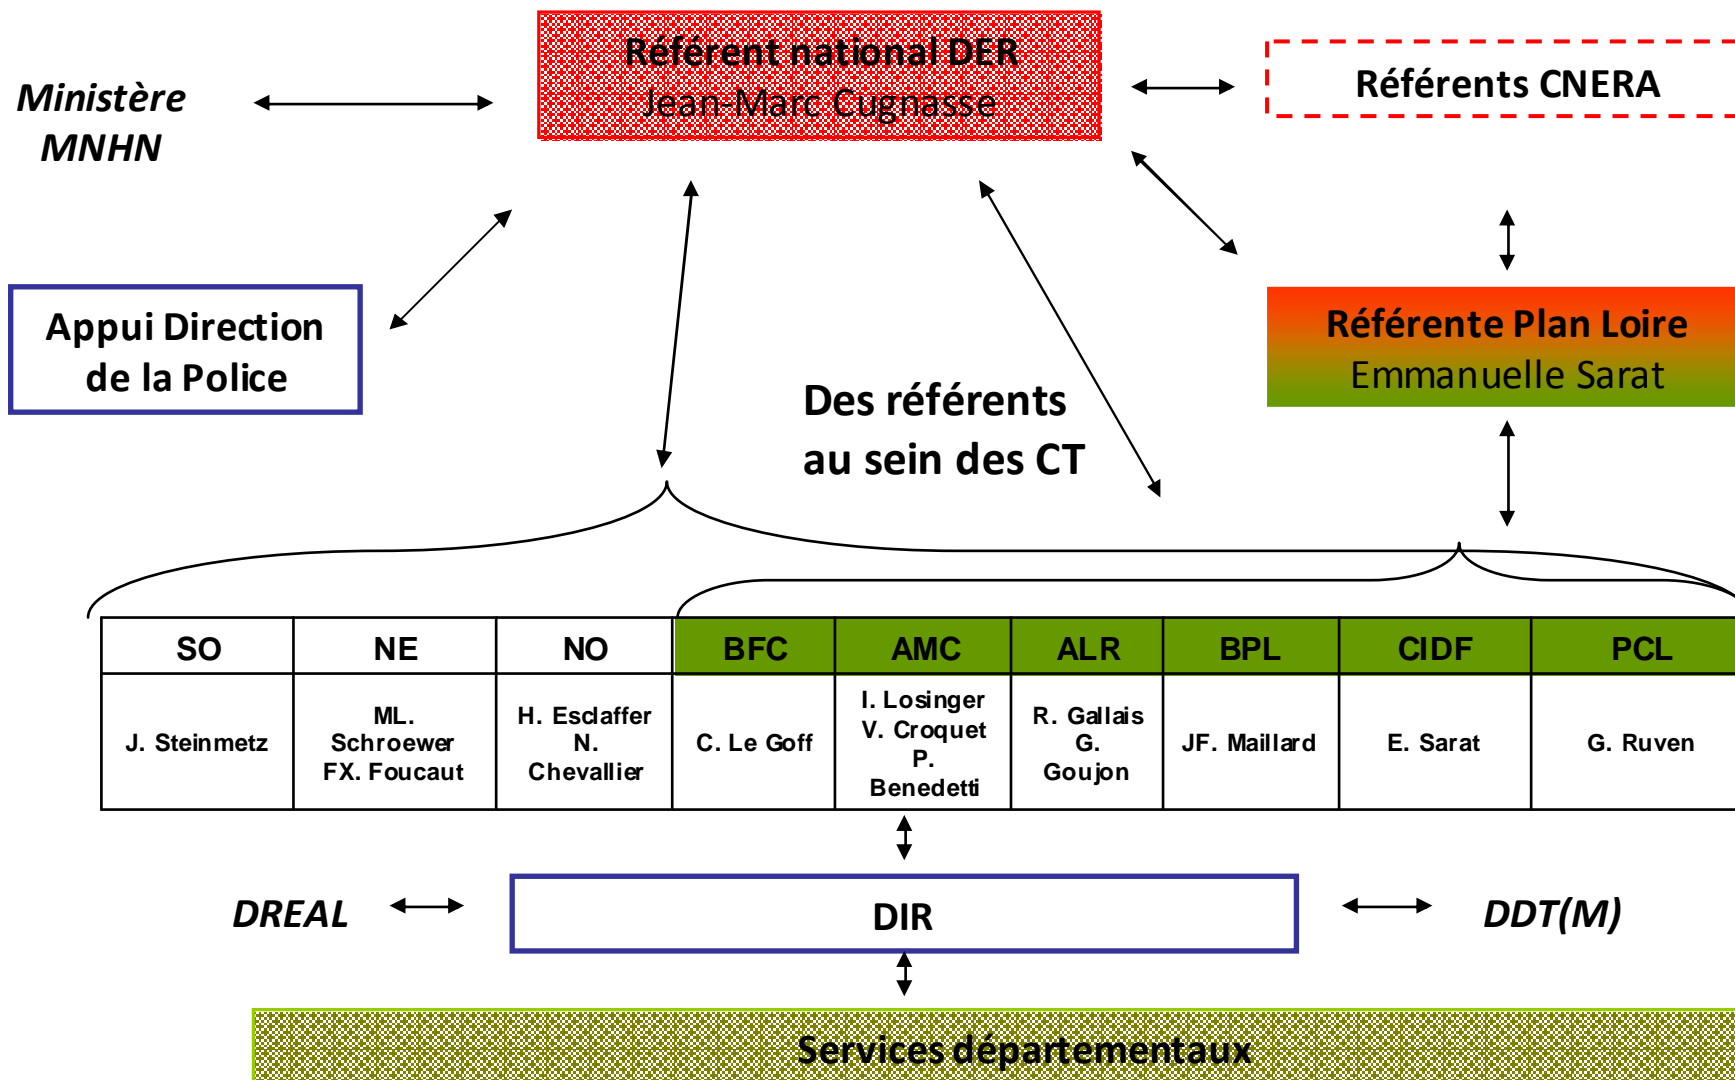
Ministère
MNHN

Référent national DER
Jean-Marc Cugnasse

Référents CNERA

Appui Direction de la Police

Référente Plan Loire
Emmanuelle Sarat

Des référents au sein des CT

| SO | NE | NO | BFC | AMC | ALR | BPL | CIDF | PCL |
|---|---|---|---|---|---|---|---|---|
| J. Steinmetz | ML. Schroewer FX. Foucaut | H. Esclaffer N. Chevallier | C. Le Goff | I. Losinger V. Croquet P. Benedetti | R. Gallais G. Goujon | JF. Maillard | E. Sarat | G. Ruven |

DREAL

DIR

DDT(M)

Services départementaux